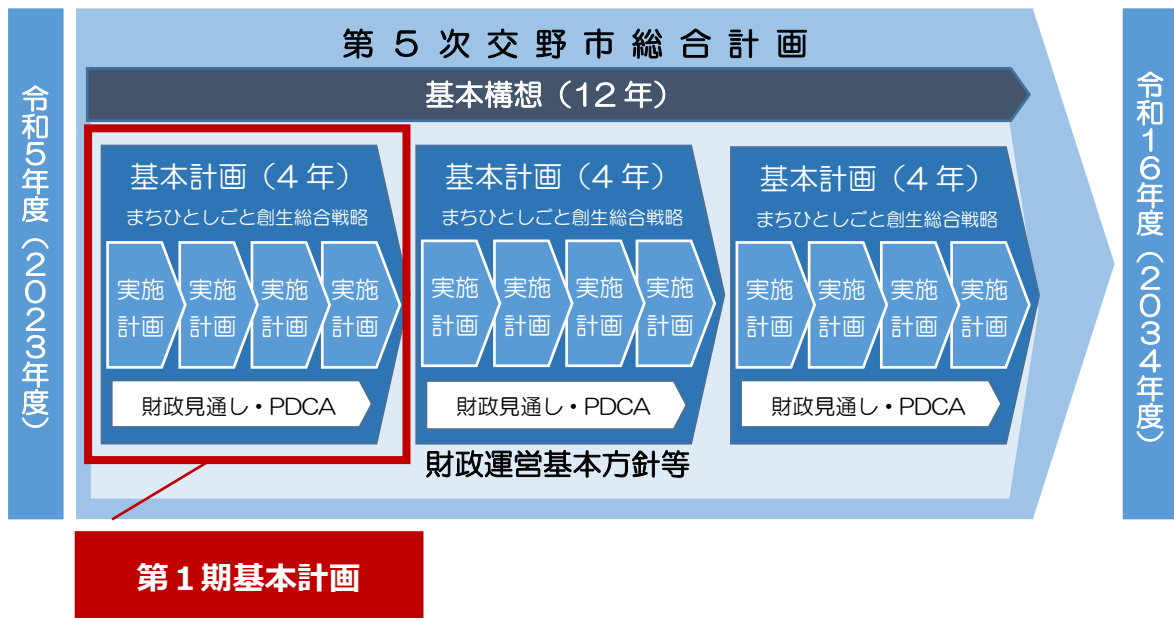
令和5年度（2023年度）

第５次交野市総合計画

基本構想（12年）

基本計画（４年）
まちひとしごと創生総合戦略
実施計画
実施計画
実施計画
実施計画
財政見通し・PDCA

基本計画（４年）
まちひとしごと創生総合戦略
実施計画
実施計画
実施計画
実施計画
財政見通し・PDCA

基本計画（４年）
まちひとしごと創生総合戦略
実施計画
実施計画
実施計画
実施計画
財政見通し・PDCA

財政運営基本方針等

令和16年度（2034年度）

第１期基本計画